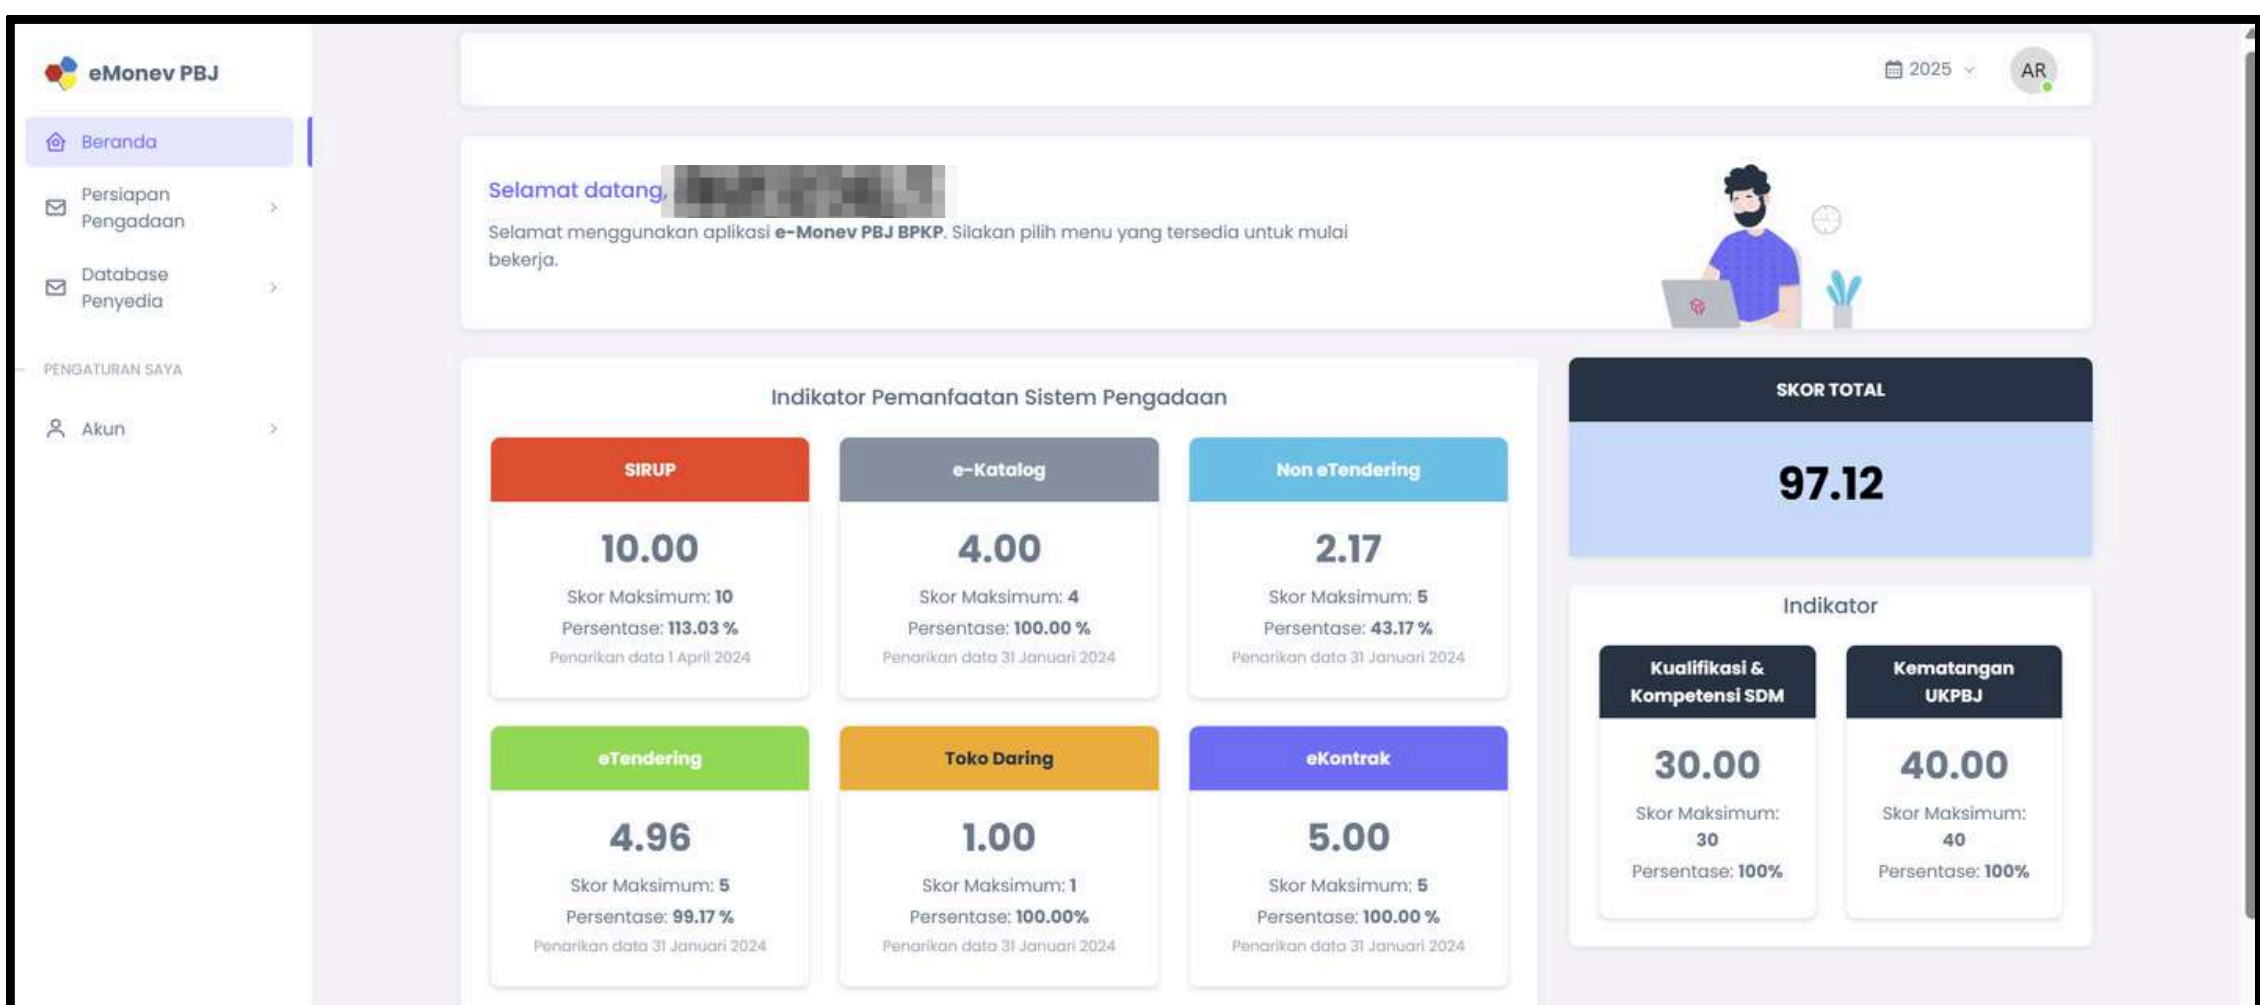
eMonev PBJ

Beranda

Persiapan Pengadaan

Database Penyedia

PENGATURAN SAYA

Akun

2025

AR

Selamat datang, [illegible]

Selamat menggunakan aplikasi **e-Monev PBJ BPKP**. Silakan pilih menu yang tersedia untuk mulai bekerja.

Indikator Pemanfaatan Sistem Pengadaan

SIRUP
10.00
Skor Maksimum: 10
Persentase: 113.03 %
Penarikan data 1 April 2024

e-Katalog
4.00
Skor Maksimum: 4
Persentase: 100.00 %
Penarikan data 31 Januari 2024

Non eTendering
2.17
Skor Maksimum: 5
Persentase: 43.17 %
Penarikan data 31 Januari 2024

eTendering
4.96
Skor Maksimum: 5
Persentase: 99.17 %
Penarikan data 31 Januari 2024

Toko Daring
1.00
Skor Maksimum: 1
Persentase: 100.00%
Penarikan data 31 Januari 2024

eKontrak
5.00
Skor Maksimum: 5
Persentase: 100.00 %
Penarikan data 31 Januari 2024

SKOR TOTAL
97.12

Indikator

Kualifikasi & Kompetensi SDM
30.00
Skor Maksimum: 30
Persentase: 100%

Kematangan UKPBJ
40.00
Skor Maksimum: 40
Persentase: 100%